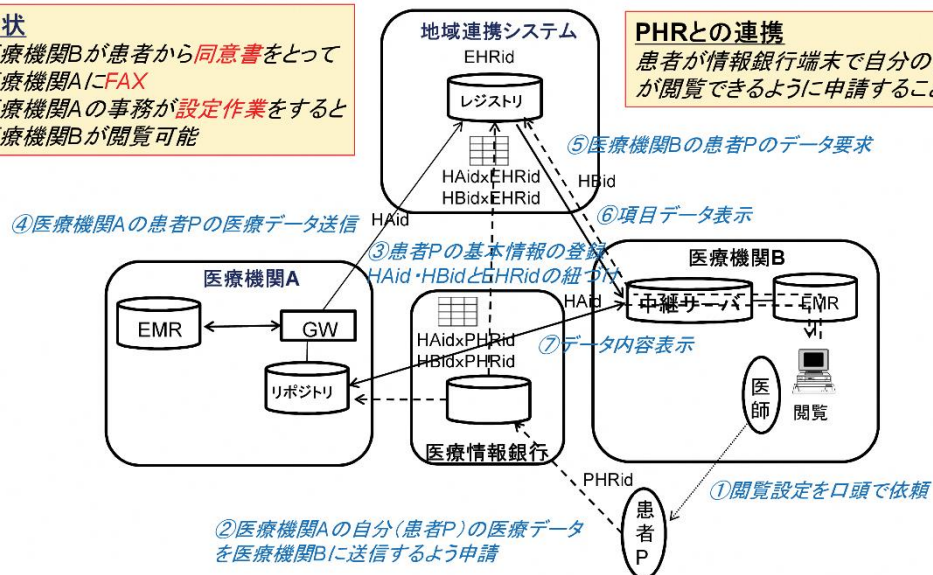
状
療機関Bが患者から同意書をとって
療機関AにFAX
療機関Aの事務が設定作業をすると
療機関Bが閲覧可能

地域連携システム
EHRid
レジストリ
HAidxEHRid
HBidxEHRid

PHRとの連携
患者が情報銀行端末で自分の
が閲覧できるように申請するこ

⑤医療機関Bの患者Pのデータ要求
HBid
⑥項目データ表示

④医療機関Aの患者Pの医療データ送信
HAid
③患者Pの基本情報の登録
HAid・HBidとEHRidの紐づけ

医療機関A
EMR
GW
リポジトリ

HAidxPHRid
HBidxPHRid
医療情報銀行

医療機関B
HAid
中継サーバ
EMR
⑦データ内容表示
医師
閲覧

PHRid
①閲覧設定を口頭で依頼
患者P

②医療機関Aの自分（患者P）の医療データを医療機関Bに送信するよう申請